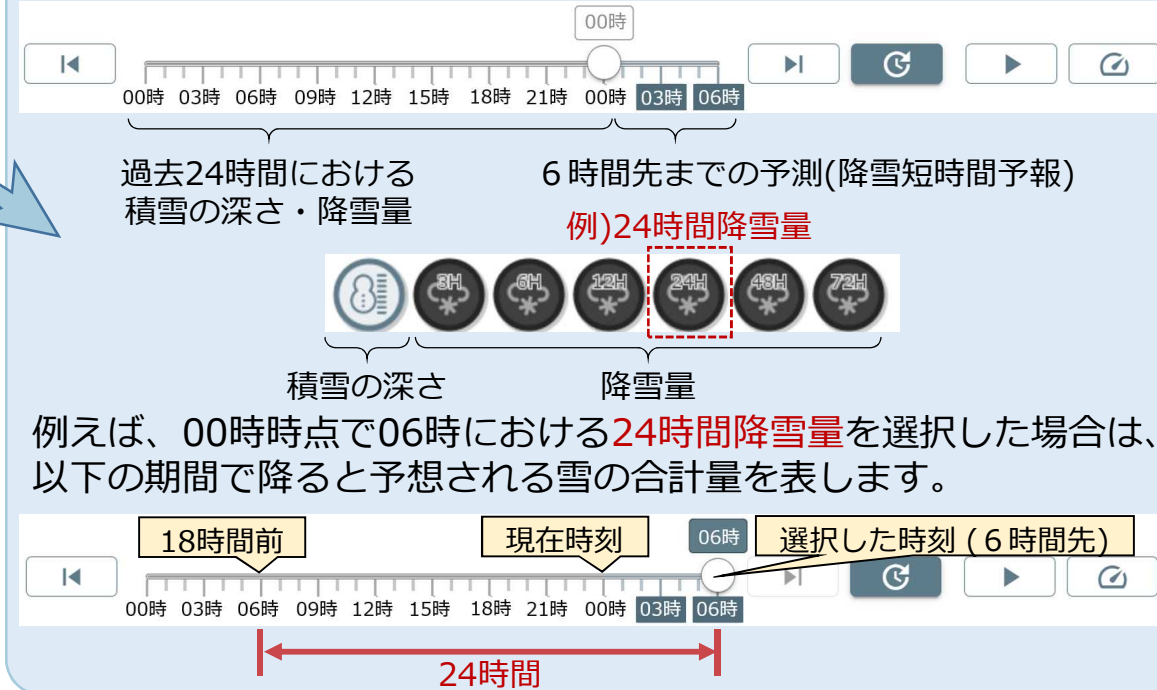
00時

00時 03時 06時 09時 12時 15時 18時 21時 00時 03時 06時

過去24時間における積雪の深さ・降雪量

6時間先までの予測(降雪短時間予報)

例)24時間降雪量

3H 6H 12H 24H 48H 72H

積雪の深さ

降雪量

例えば、00時時点で06時における24時間降雪量を選択した場合は、以下の期間で降ると予想される雪の合計量を表します。

18時間前

現在時刻

06時

選択した時刻(6時間先)

00時 03時 06時 09時 12時 15時 18時 21時 00時 03時 06時

24時間